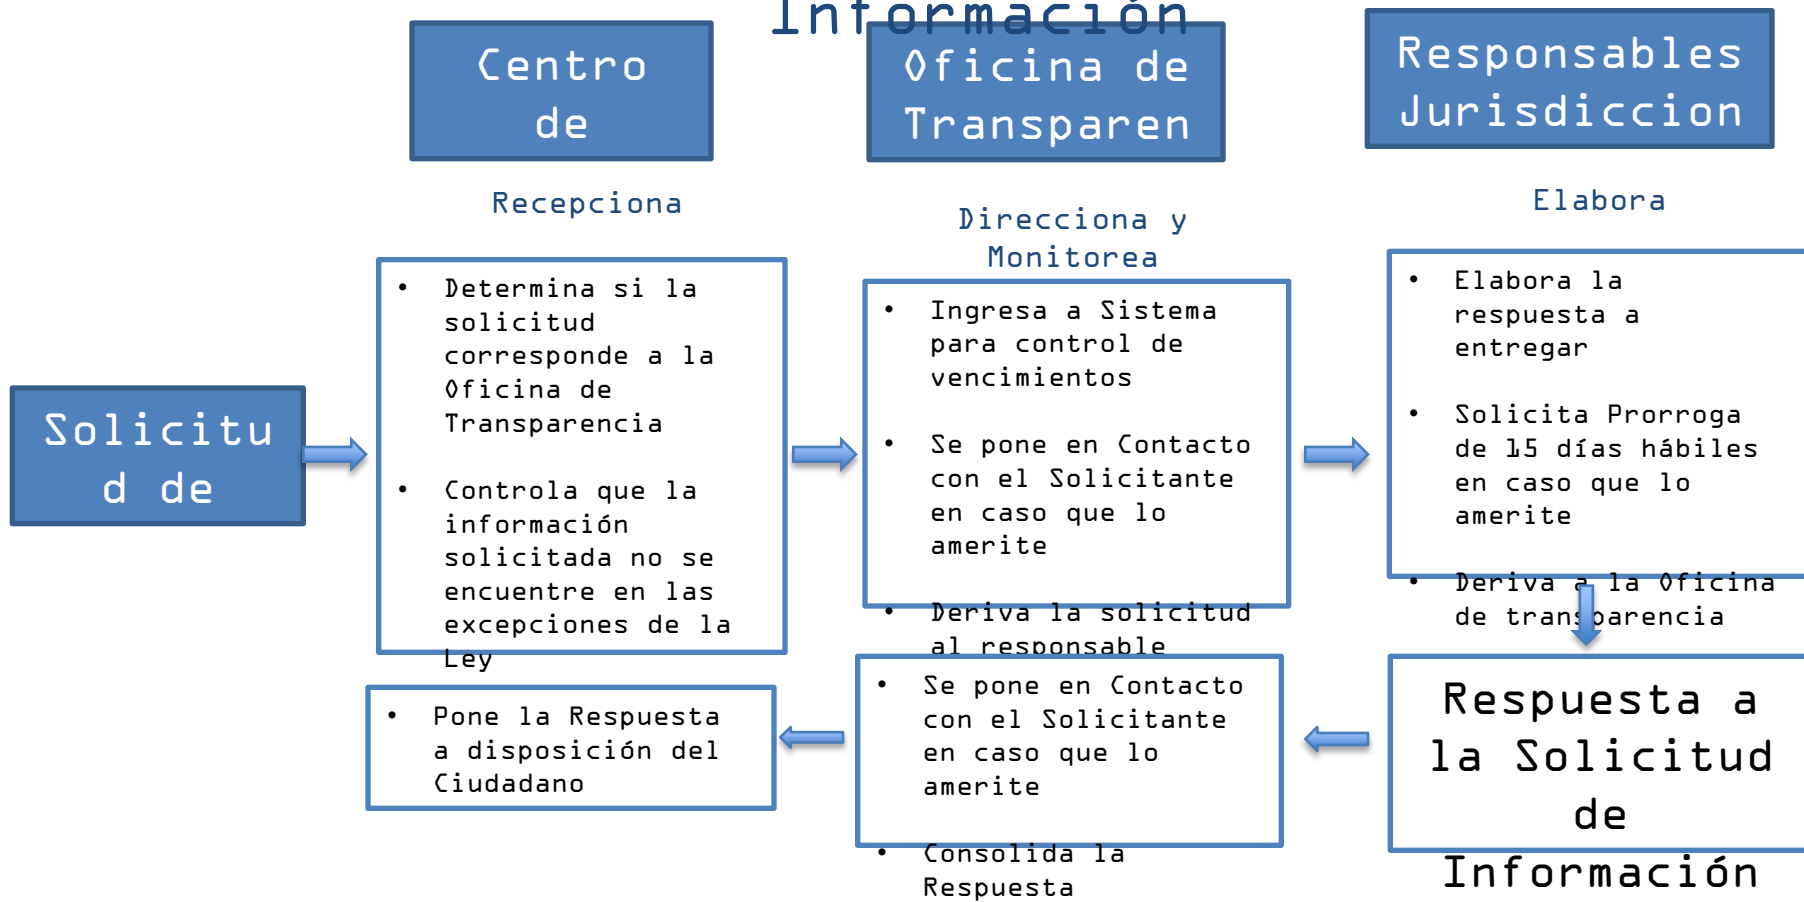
Información

Centro de

Oficina de Transparen

Responsables Jurisdiccion

Recepciona

Direcciona y Monitorea

Elabora

Solicitud de

• Determina si la solicitud corresponde a la Oficina de Transparencia

• Controla que la información solicitada no se encuentre en las excepciones de la Ley

• Ingresa a Sistema para control de vencimientos

• Se pone en Contacto con el Solicitante en caso que lo amerite

• Deriva la solicitud al responsable

• Elabora la respuesta a entregar

• Solicita Prorroga de 15 días hábiles en caso que lo amerite

• Deriva a la Oficina de transparencia

• Pone la Respuesta a disposición del Ciudadano

• Se pone en Contacto con el Solicitante en caso que lo amerite

• Consolida la Respuesta

Respuesta a la Solicitud de Información